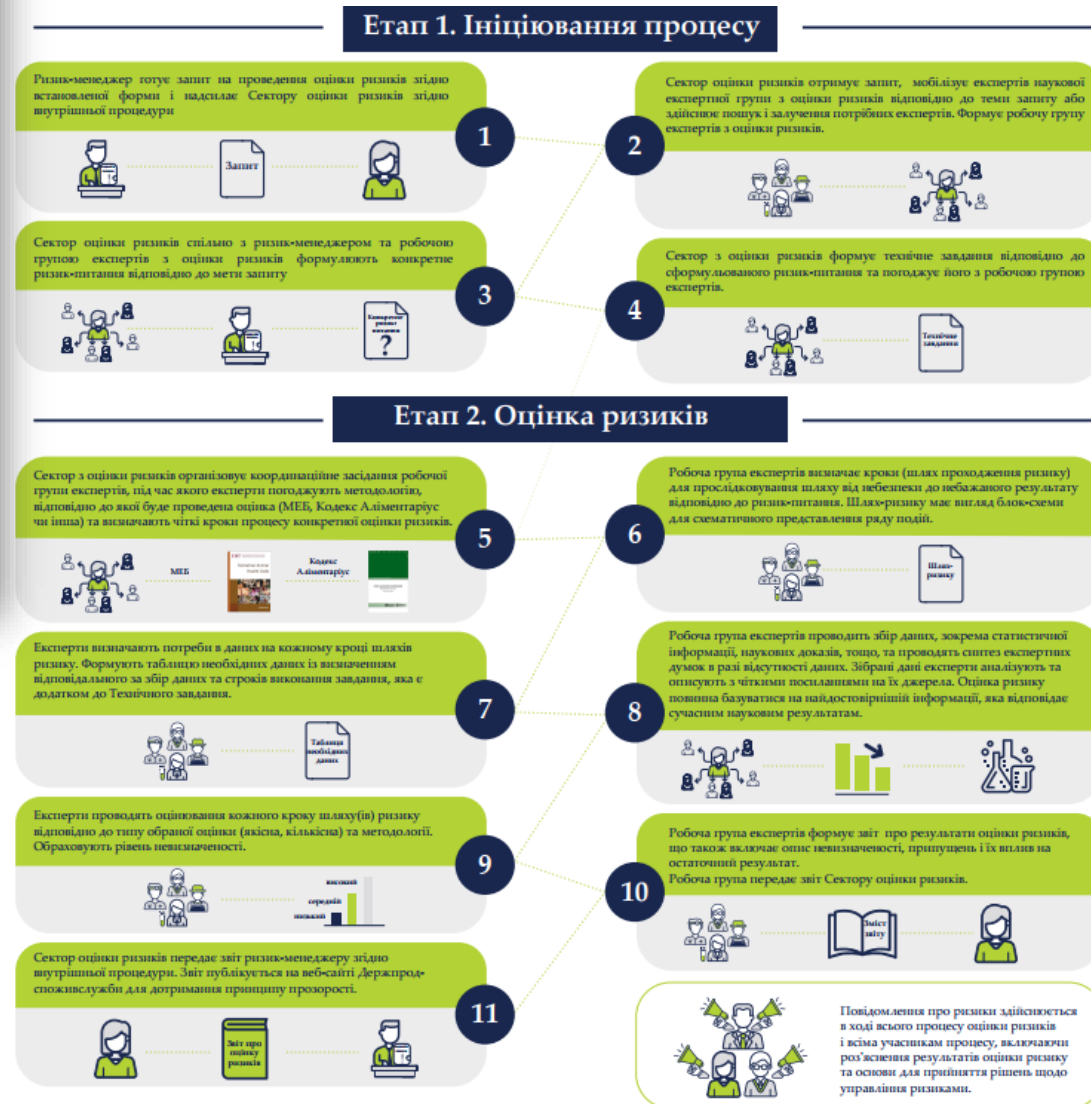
Етап 1. Ініціювання процесу

Ризик-менеджер готує запит на проведення оцінки ризиків згідно встановленої форми і надсилає Сектору оцінки ризиків згідно внутрішньої процедури

1

Запит

2

Сектор оцінки ризиків отримує запит, мобілізує експертів наукової експертної групи з оцінки ризиків відповідно до теми запиту або здійснює пошук і залучення потрібних експертів. Формує робочу групу експертів з оцінки ризиків.

Сектор оцінки ризиків спільно з ризик-менеджером та робочою групою експертів з оцінки ризиків формулюють конкретне ризик-питання відповідно до мети запиту

3

Конкретне ризик питання

?

4

Сектор з оцінки ризиків формує технічне завдання відповідно до сформульованого ризик-питання та погоджує його з робочою групою експертів.

Технічне завдання

Етап 2. Оцінка ризиків

Сектор з оцінки ризиків організовує координаційне засідання робочої групи експертів, під час якого експерти погоджують методологію, відповідно до якої буде проведена оцінка (МЕБ, Кодекс Аліментаріус чи інша) та визначають чіткі кроки процесу конкретної оцінки ризиків.

5

МЕБ

Кодекс Аліментаріус

6

Робоча група експертів визначає кроки (шлях проходження ризику) для прослідковування шляху від небезпеки до небажаного результату відповідно до ризик-питання. Шлях-ризику має вигляд блок-схеми для схематичного представлення ряду подій.

Шлях-ризику

Експерти визначають потреби в даних на кожному кроці шляхів ризику. Формують таблицю необхідних даних із визначенням відповідального за збір даних та строків виконання завдання, яка є додатком до Технічного завдання.

7

Таблиця необхідних даних

8

Робоча група експертів проводить збір даних, зокрема статистичної інформації, наукових доказів, тощо, та проводять синтез експертних думок в разі відсутності даних. Зібрані дані експерти аналізують та описують з чіткими посиланнями на їх джерела. Оцінка ризику повинна базуватися на найдостовірнішій інформації, яка відповідає сучасним науковим результатам.

Експерти проводять оцінювання кожного кроку шляху(ів) ризику відповідно до типу обраної оцінки (якісна, кількісна) та методології. Обраховують рівень невизначеності.

9

високий
середній
низький

10

Робоча група експертів формує звіт про результати оцінки ризиків, що також включає опис невизначеності, припущень і їх вплив на остаточний результат.
Робоча група передає звіт Сектору оцінки ризиків.

Зміст звіту

Сектор оцінки ризиків передає звіт ризик-менеджеру згідно внутрішньої процедури. Звіт публікується на веб-сайті Держпродспоживслужби для дотримання принципу прозорості.

11

Звіт про оцінку ризиків

Повідомлення про ризики здійснюється в ході всього процесу оцінки ризиків і всіма учасникам процесу, включаючи роз'яснення результатів оцінки ризику та основи для прийняття рішень щодо управління ризиками.